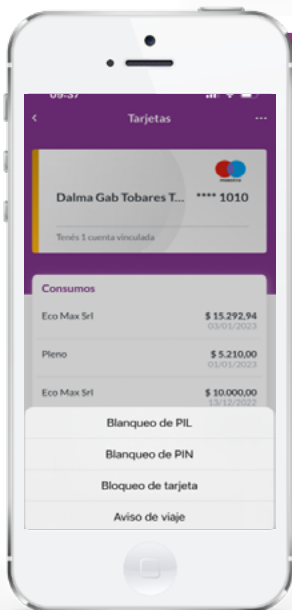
09:37

Tarjetas

Dalma Gab Tobares T... **** 1010

Tenés 1 cuenta vinculada

Consumos

Eco Max Srl $ 15.292,94 03/01/2023

Pleno $ 5.210,00 01/01/2023

Eco Max Srl $ 10.000,00 13/12/2022

Blanqueo de PIL

Blanqueo de PIN

Bloqueo de tarjeta

Aviso de viaje